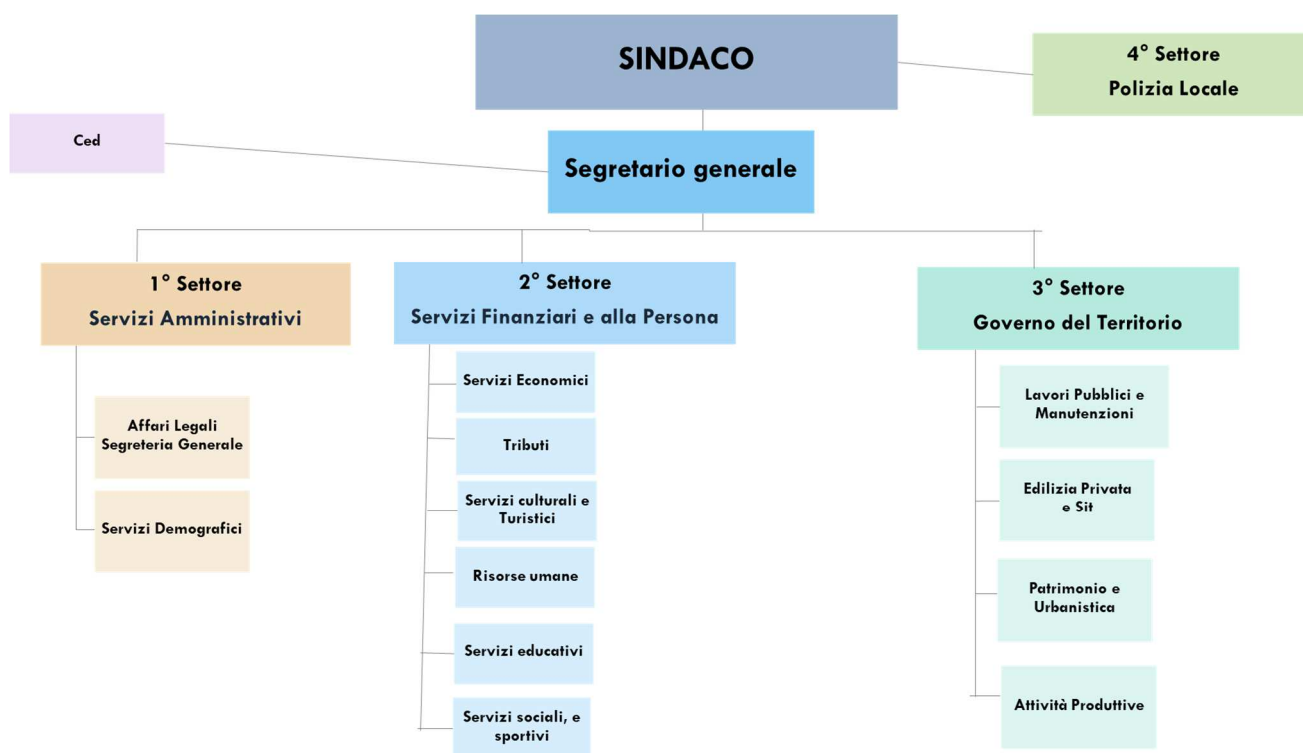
SINDACO

4° Settore
Polizia Locale

Ced

Segretario generale

1° Settore
Servizi Amministrativi

Affari Legali
Segreteria Generale

Servizi Demografici

2° Settore
Servizi Finanziari e alla Persona

Servizi Economici

Tributi

Servizi culturali e Turistici

Risorse umane

Servizi educativi

Servizi sociali, e sportivi

3° Settore
Governo del Territorio

Lavori Pubblici e Manutenzioni

Edilizia Privata e Sit

Patrimonio e Urbanistica

Attività Produttive